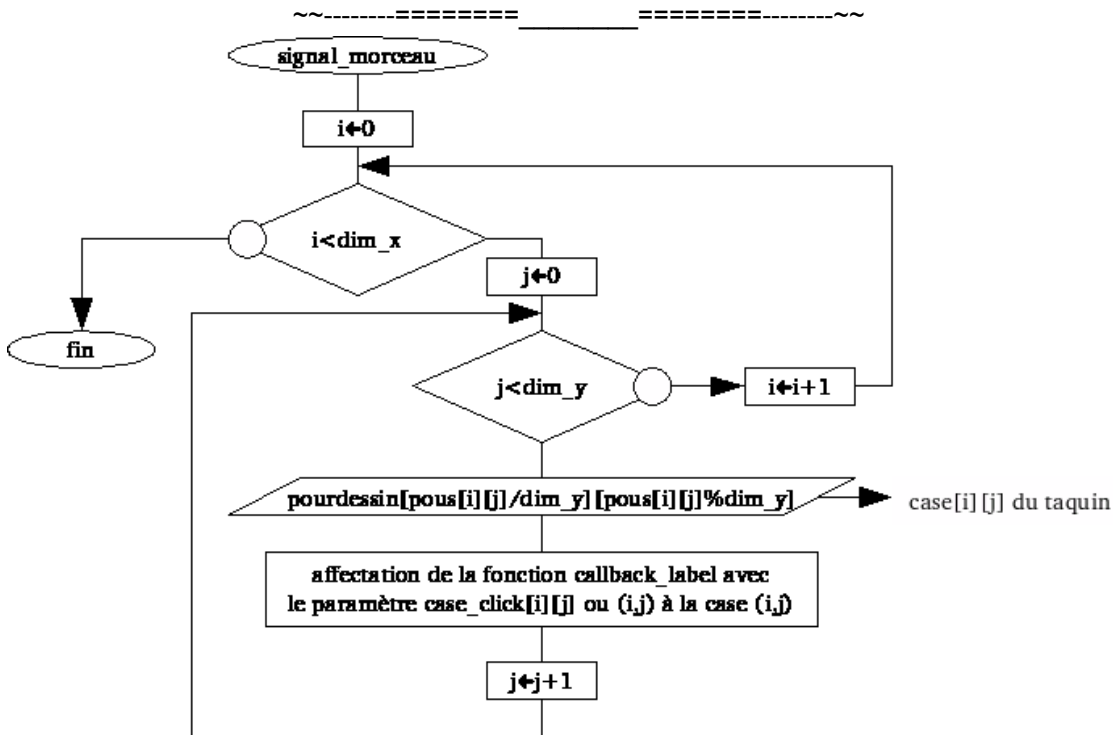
~~--------========__________========--------~~

signal_morceau

i←0

i<dim_x

fin

j←0

j<dim_y

i←i+1

pourdessin[pous[i][j]/dim_y] [pous[i][j]%dim_y]

case[i] [j] du taquin

affectation de la fonction callback_label avec le paramètre case_click[i] [j] ou (i,j) à la case (i,j)

j←j+1